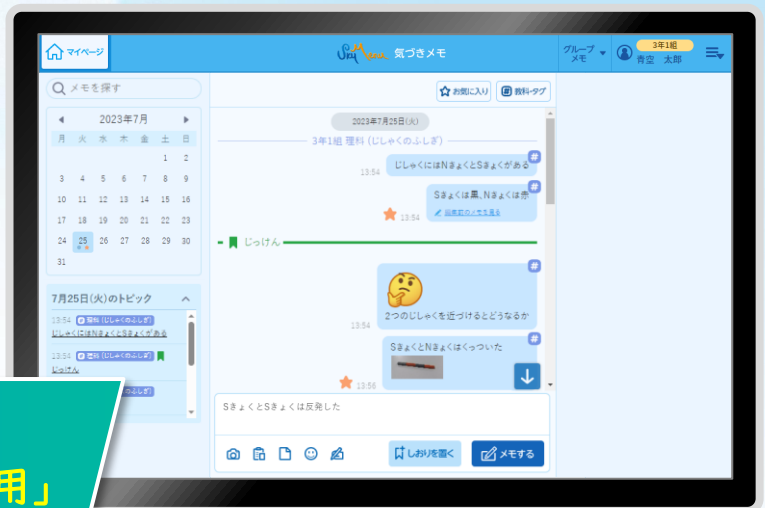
マイページ

SkyMenu 気づきメモ

グループメモ

3年1組
青空 太郎

メモを探す

2023年7月

| 月 | 火 | 水 | 木 | 金 | 土 | 日 |
|---|---|---|---|---|---|---|
| | | | | | 1 | 2 |
| 3 | 4 | 5 | 6 | 7 | 8 | 9 |
| 10 | 11 | 12 | 13 | 14 | 15 | 16 |
| 17 | 18 | 19 | 20 | 21 | 22 | 23 |
| 24 | 25 | 26 | 27 | 28 | 29 | 30 |
| 31 | | | | | | |

7月25日(火)のトピック

13:54 理科 (じしゃくのふしぎ)
じしゃくにはNきょくとSきょくがある

13:54 理科 (じしゃくのふしぎ)
じっけん

(じしゃくのふしぎ)

用」

お気に入り

教科・タグ

2023年7月25日(火)

3年1組 理科 (じしゃくのふしぎ)

じしゃくにはNきょくとSきょくがある
13:54

Sきょくは黒、Nきょくは赤
13:54
前回のメモを見る

じっけん

🤔
2つのじしゃくを近づけるとどうなるか
13:54

SきょくとNきょくはくっついた
13:56

Sきょくとsきょくは反発した

しおりを置く

メモする